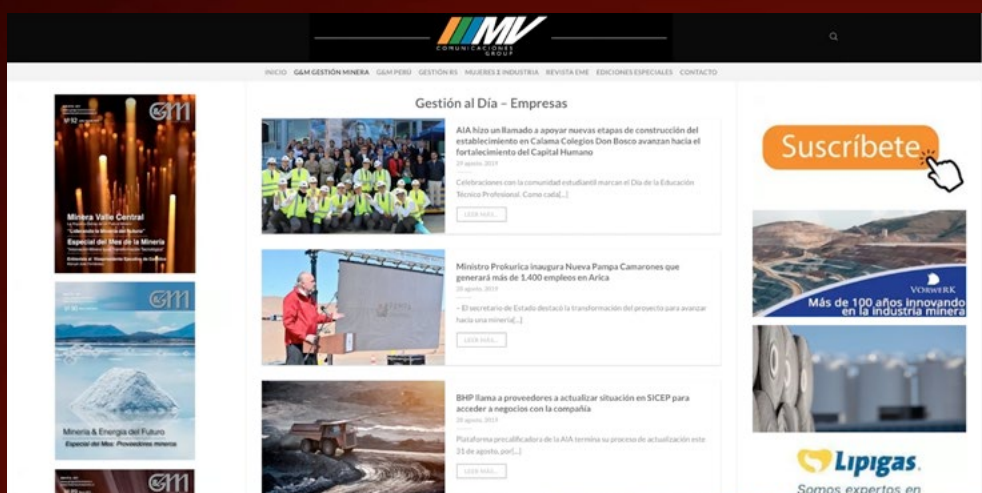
MV
COMUNICACIONES GROUP

INICIO G&M GESTIÓN MINERA G&M PERÚ GESTIÓN RS MUJERES E INDUSTRIA REVISTA EME EDICIONES ESPECIALES CONTACTO

G&M
Nº 92
Minera Valle Central
Especial del Mes de la Minería

G&M
Nº 92
Minería & Energía del Futuro
Especial del Mes: Proveedores mineros

G&M

Gestión al Día – Empresas

AIA hizo un llamado a apoyar nuevas etapas de construcción del establecimiento en Calama Colegios Don Bosco avanzan hacia el fortalecimiento del Capital Humano
29 agosto, 2019
Celebraciones con la comunidad estudiantil marcan el Día de la Educación Técnico Profesional. Como cada[...]
LEER MÁS...

Ministro Prokurica inaugura Nueva Pampa Camarones que generará más de 1.400 empleos en Arica
28 agosto, 2019
– El secretario de Estado destacó la transformación del proyecto para avanzar hacia una minería[...]
LEER MÁS...

BHP llama a proveedores a actualizar situación en SICEP para acceder a negocios con la compañía
28 agosto, 2019
Plataforma precalificadora de la AIA termina su proceso de actualización este 31 de agosto, por[...]
LEER MÁS...

Suscríbete

VORWERK
Más de 100 años innovando en la industria minera

Lipigas
Somos expertos en